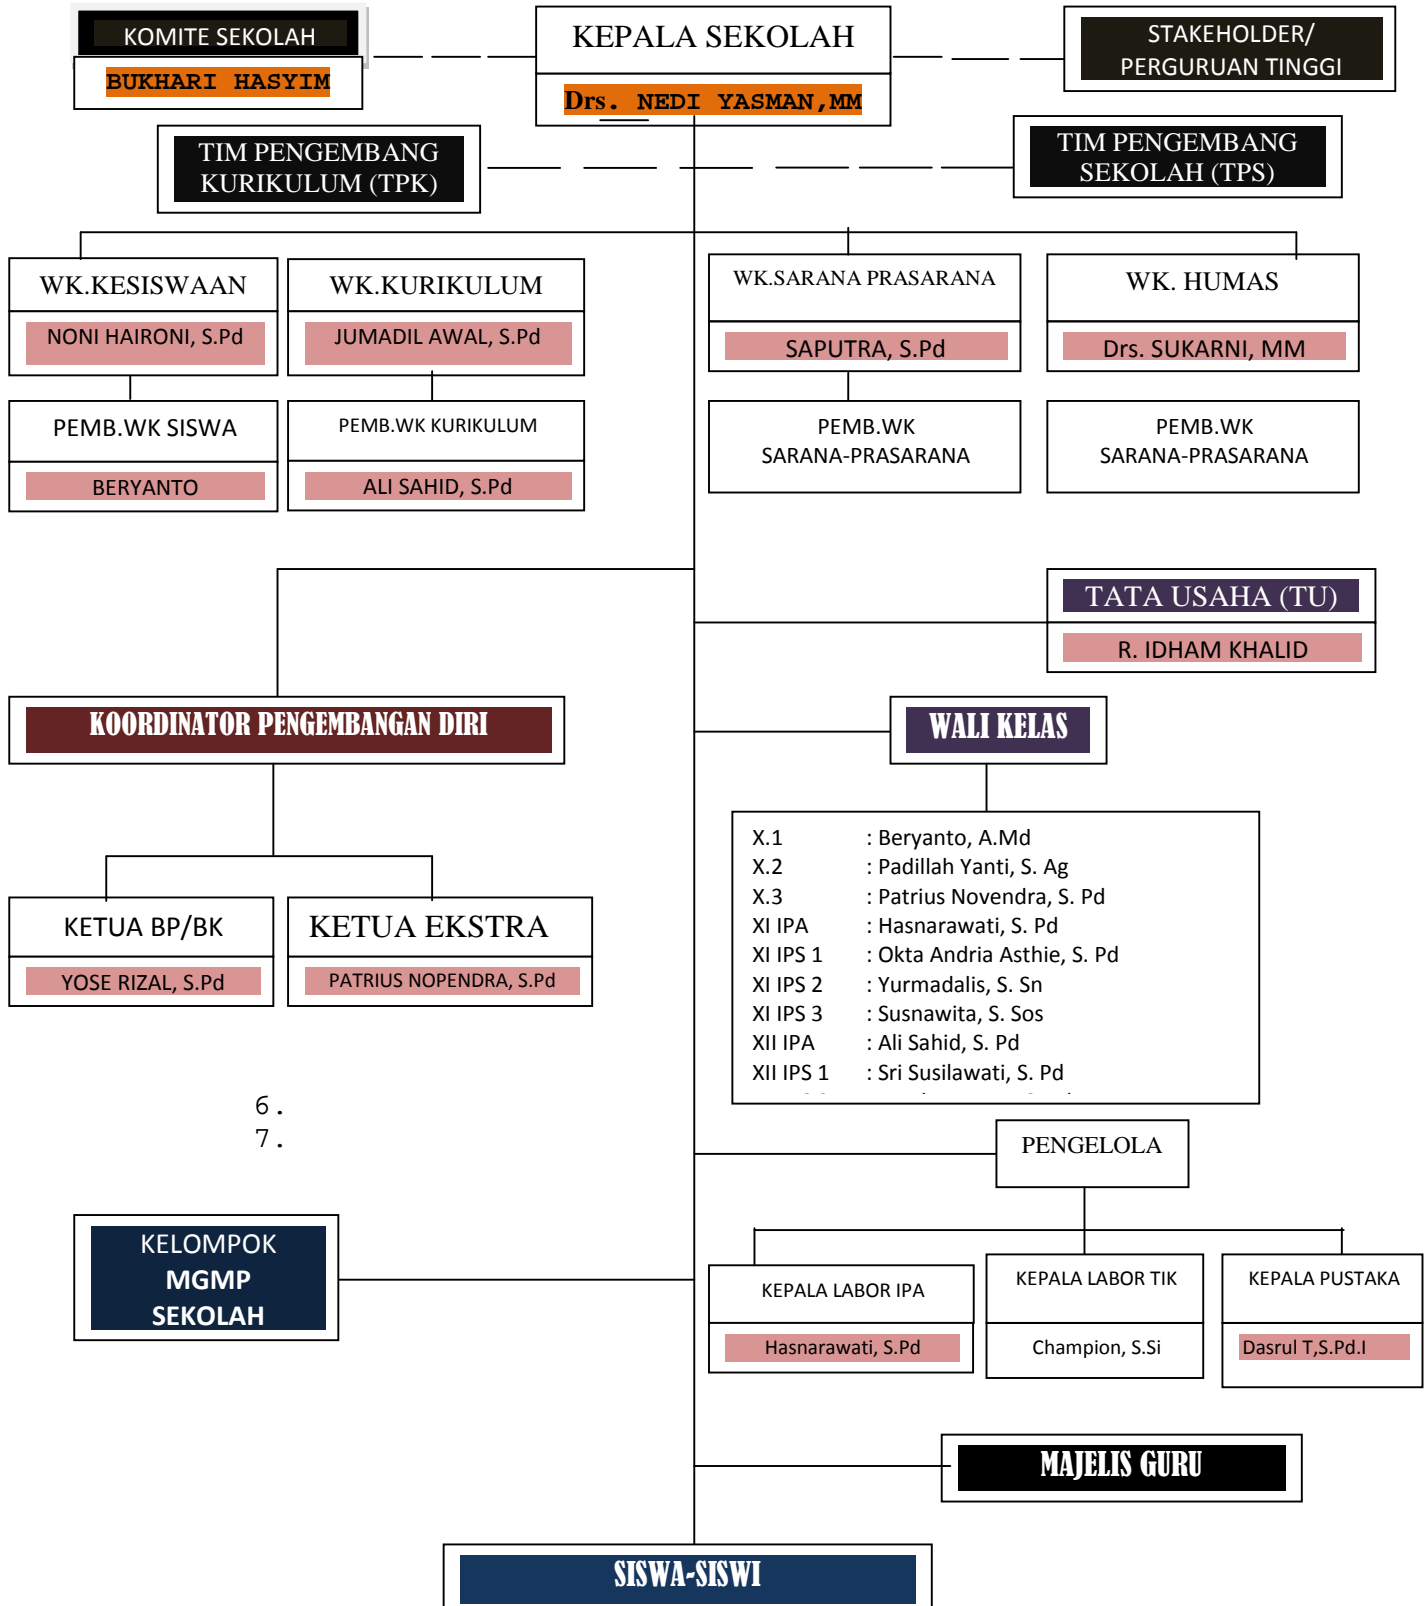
KOMITE SEKOLAH

BUKHARI HASYIM

KEPALA SEKOLAH

Drs. NEDI YASMAN,MM

STAKEHOLDER/ PERGURUAN TINGGI

TIM PENGEMBANG KURIKULUM (TPK)

TIM PENGEMBANG SEKOLAH (TPS)

WK.KESISWAAN

NONI HAIRONI, S.Pd

WK.KURIKULUM

JUMADIL AWAL, S.Pd

WK.SARANA PRASARANA

SAPUTRA, S.Pd

WK. HUMAS

Drs. SUKARNI, MM

PEMB.WK SISWA

BERYANTO

PEMB.WK KURIKULUM

ALI SAHID, S.Pd

PEMB.WK SARANA-PRASARANA

PEMB.WK SARANA-PRASARANA

TATA USAHA (TU)

R. IDHAM KHALID

KOORDINATOR PENGEMBANGAN DIRI

WALI KELAS

X.1 : Beryanto, A.Md
X.2 : Padillah Yanti, S. Ag
X.3 : Patrius Novendra, S. Pd
XI IPA : Hasnarawati, S. Pd
XI IPS 1 : Okta Andria Asthie, S. Pd
XI IPS 2 : Yurmadalis, S. Sn
XI IPS 3 : Susnawita, S. Sos
XII IPA : Ali Sahid, S. Pd
XII IPS 1 : Sri Susilawati, S. Pd
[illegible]

KETUA BP/BK

YOSE RIZAL, S.Pd

KETUA EKSTRA

PATRIUS NOPENDRA, S.Pd

6.
7.

PENGELOLA

KELOMPOK MGMP SEKOLAH

KEPALA LABOR IPA

Hasnarawati, S.Pd

KEPALA LABOR TIK

Champion, S.Si

KEPALA PUSTAKA

Dasrul T,S.Pd.I

MAJELIS GURU

SISWA-SISWI